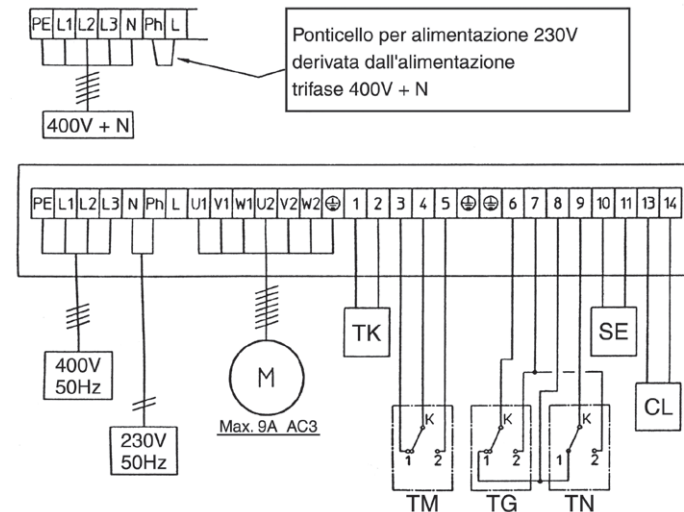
PE L1 L2 L3 N Ph L

Ponticello per alimentazione 230V derivata dall'alimentazione trifase 400V + N

400V + N

PE L1 L2 L3 N Ph L U1 V1 W1 U2 V2 W2 ⊕ 1 2 3 4 5 ⊕ ⊕ 6 7 8 9 10 11 13 14

TK

SE

400V 50Hz

M

Max. 9A AC3

CL

230V 50Hz

K
1 2

K
1 2

K
1 2

TM

TG

TN